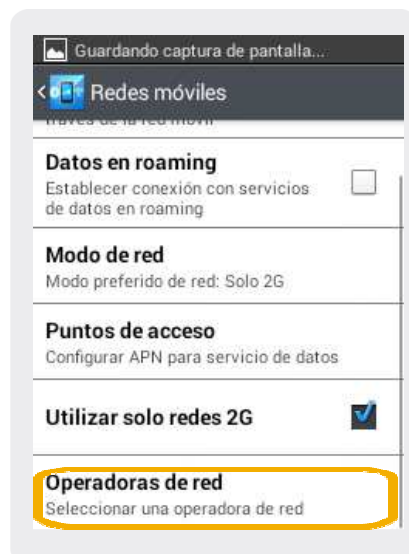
Guardando captura de pantalla...

Redes móviles

través de la red móvil

Datos en roaming
Establecer conexión con servicios de datos en roaming

Modo de red
Modo preferido de red: Solo 2G

Puntos de acceso
Configurar APN para servicio de datos

Utilizar solo redes 2G

Operadoras de red
Seleccionar una operadora de red